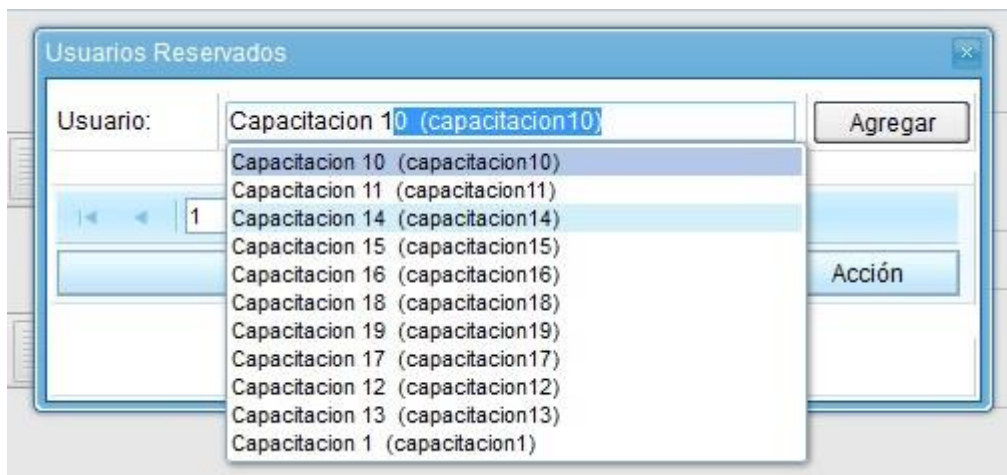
Usuarios Reservados

Usuario: Capacitacion 10 (capacitacion10) Agregar

Capacitacion 10 (capacitacion10)
Capacitacion 11 (capacitacion11)
Capacitacion 14 (capacitacion14)
Capacitacion 15 (capacitacion15)
Capacitacion 16 (capacitacion16)
Capacitacion 18 (capacitacion18)
Capacitacion 19 (capacitacion19)
Capacitacion 17 (capacitacion17)
Capacitacion 12 (capacitacion12)
Capacitacion 13 (capacitacion13)
Capacitacion 1 (capacitacion1)

1

Acción